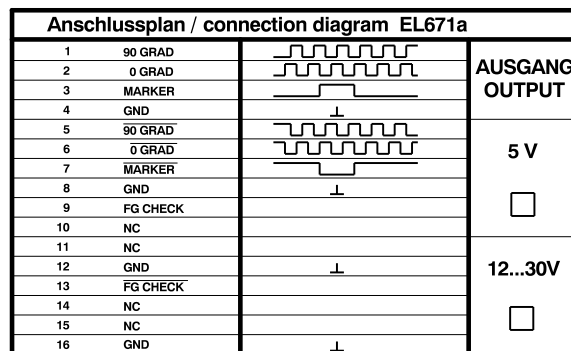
Anschlussplan / connection diagram EL671a

| | | | |
|---|---|---|---|
| 1 | 90 GRAD | | AUSGANG OUTPUT |
| 2 | 0 GRAD | | |
| 3 | MARKER | | |
| 4 | GND | ⊥ | |
| 5 | $\overline{\text{90 GRAD}}$ | | 5 V ☐ |
| 6 | $\overline{\text{0 GRAD}}$ | | |
| 7 | $\overline{\text{MARKER}}$ | | |
| 8 | GND | ⊥ | |
| 9 | FG CHECK | | |
| 10 | NC | | |
| 11 | NC | | 12...30V ☐ |
| 12 | GND | ⊥ | |
| 13 | $\overline{\text{FG CHECK}}$ | | |
| 14 | NC | | |
| 15 | NC | | |
| 16 | GND | ⊥ | |